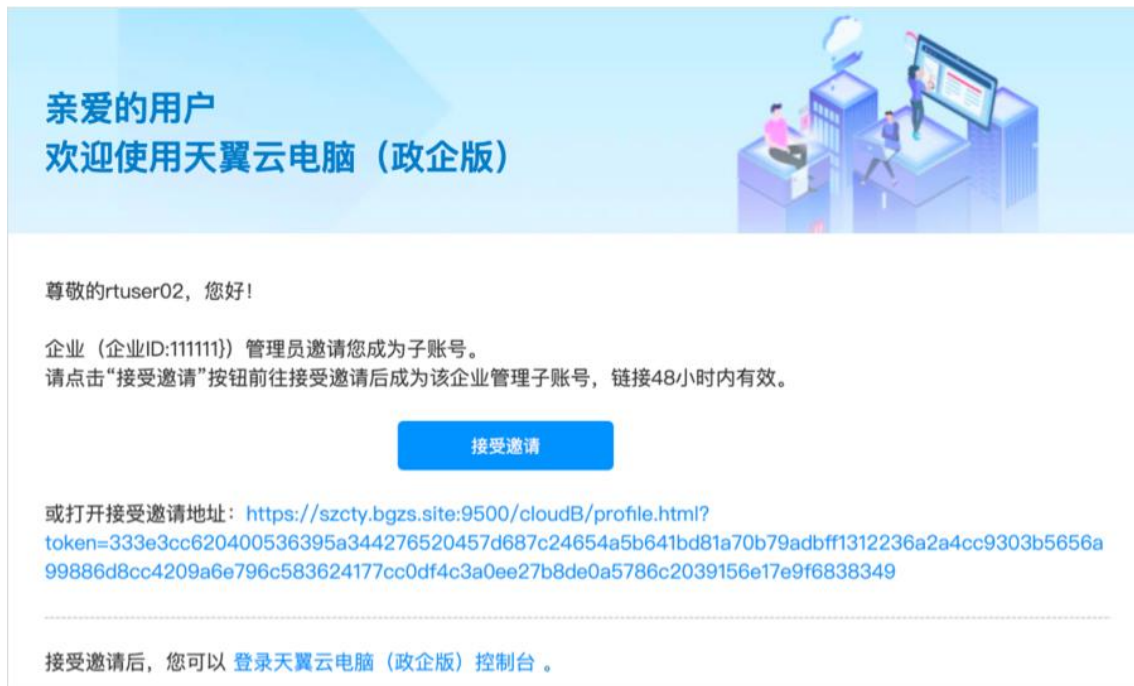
亲爱的用户
欢迎使用天翼云电脑（政企版）

尊敬的rtuser02，您好！

企业（企业ID:111111}）管理员邀请您成为子账号。
请点击“接受邀请”按钮前往接受邀请后成为该企业管理子账号，链接48小时内有效。

接受邀请

或打开接受邀请地址：https://szcty.bgzs.site:9500/cloudB/profile.html?token=333e3cc620400536395a344276520457d687c24654a5b641bd81a70b79adbff1312236a2a4cc9303b5656a99886d8cc4209a6e796c583624177cc0df4c3a0ee27b8de0a5786c2039156e17e9f6838349

接受邀请后，您可以 登录天翼云电脑（政企版）控制台 。